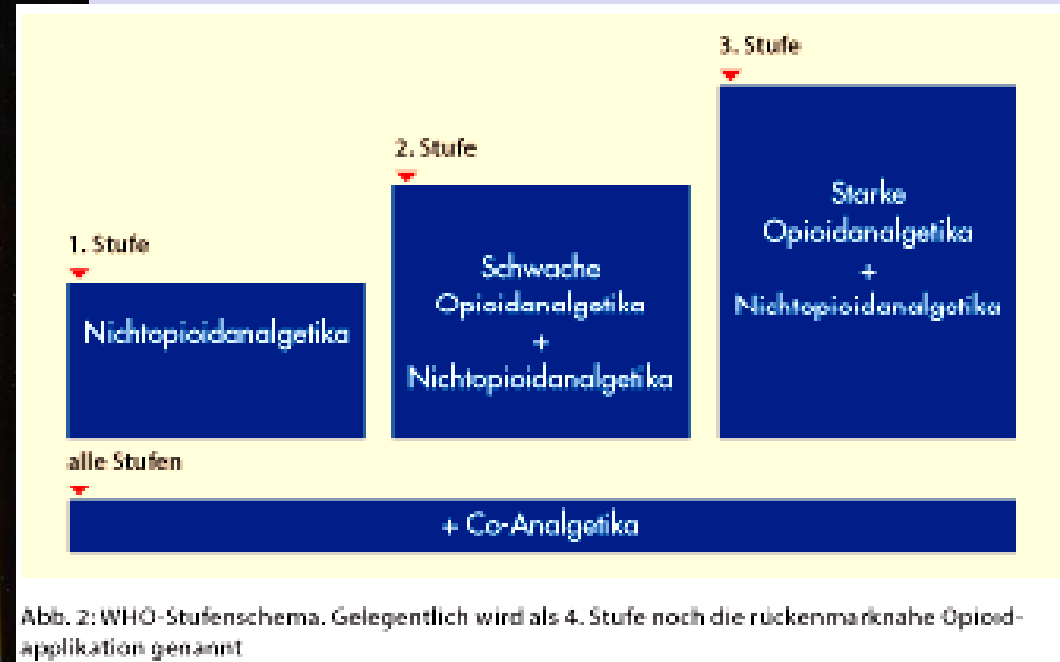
3. Stufe

Starke Opioidanalgetika + Nichtopioidanalgetika

2. Stufe

Schwache Opioidanalgetika + Nichtopioidanalgetika

1. Stufe

Nichtopioidanalgetika

alle Stufen

+ Co-Analgetika

Abb. 2: WHO-Stufenschema. Gelegentlich wird als 4. Stufe noch die rückenmarknahe Opioidapplikation genannt